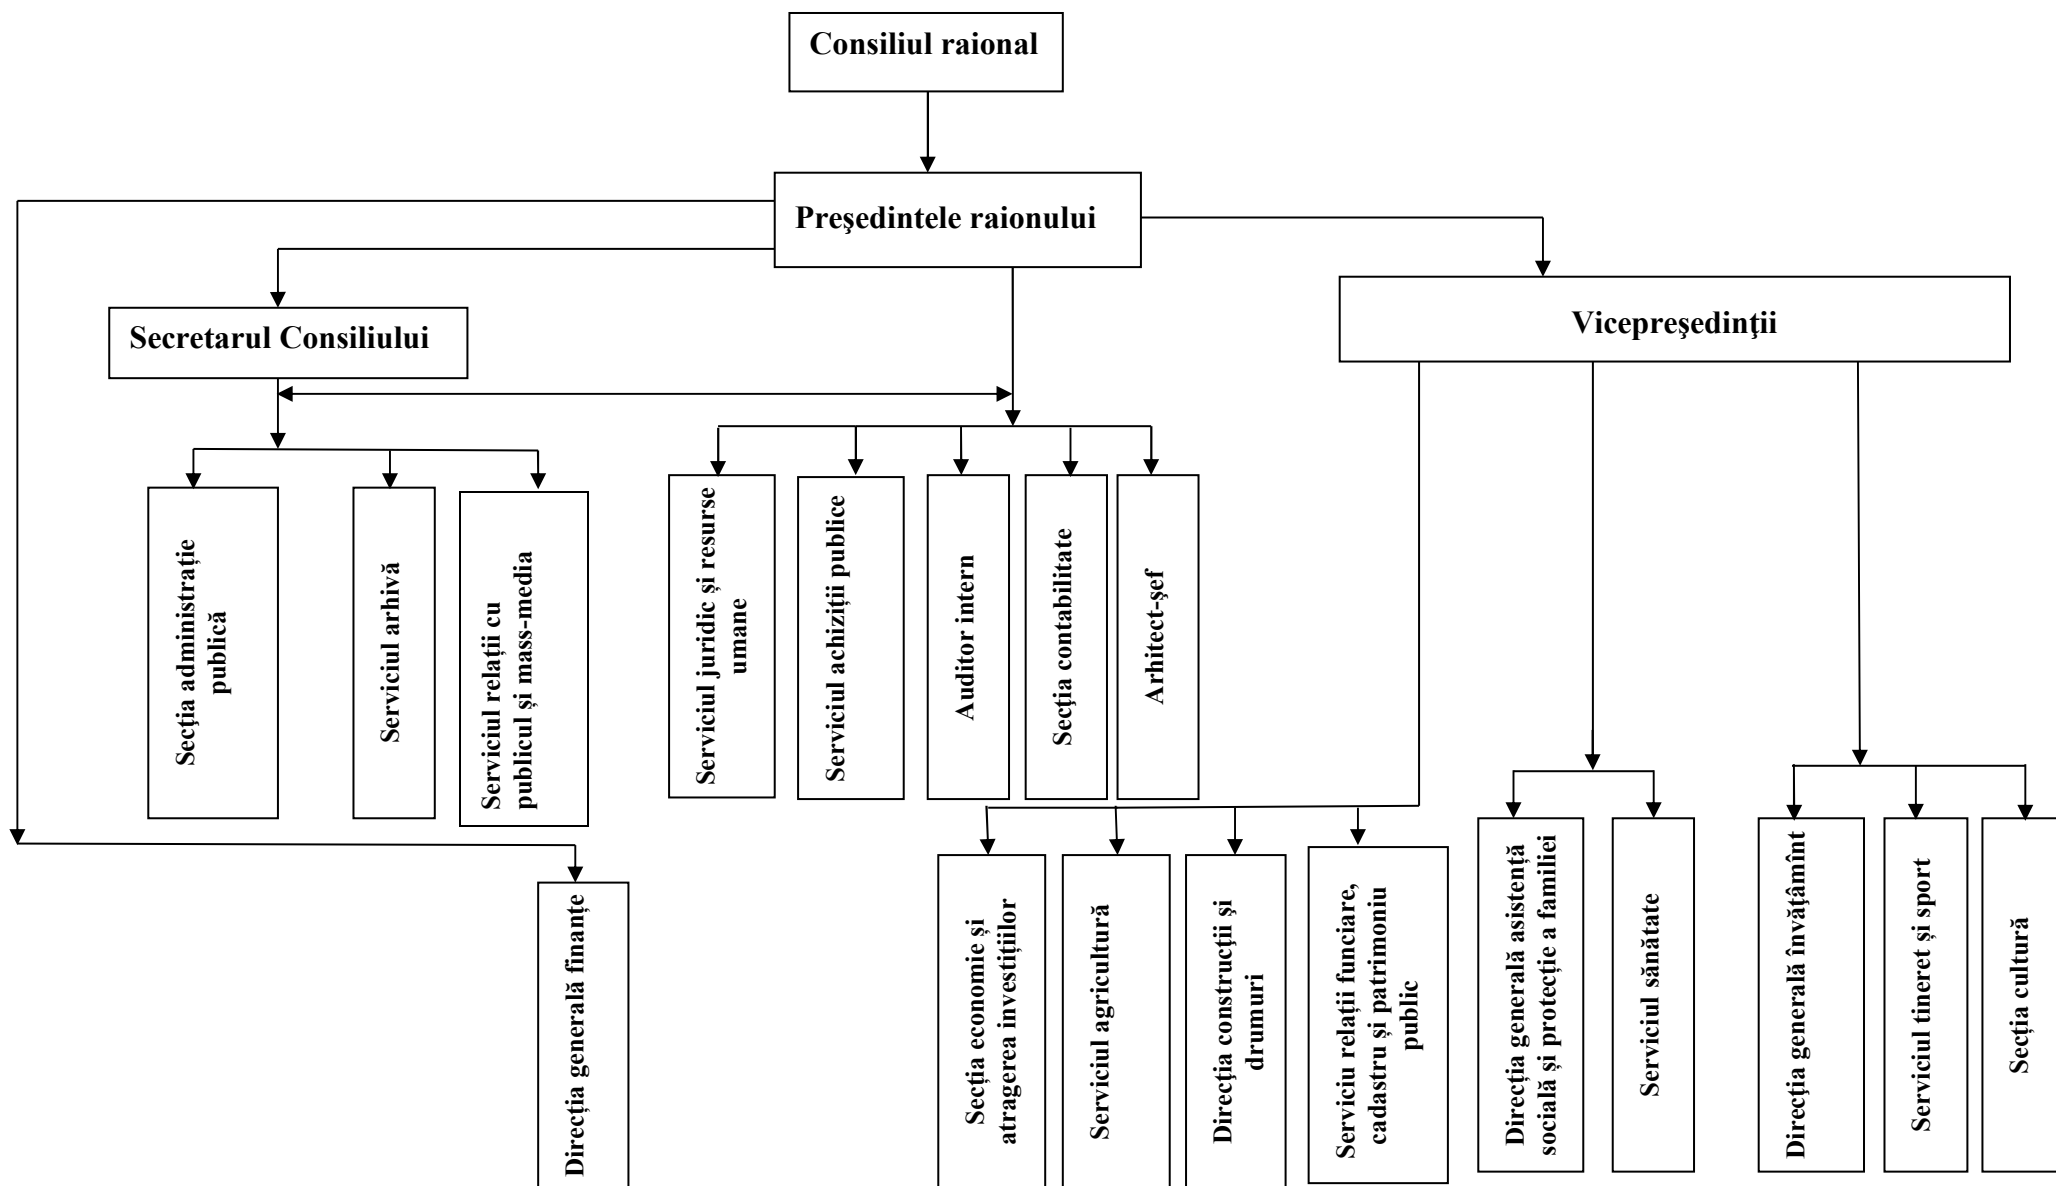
Consiliul raional

Preşedintele raionului

Secretarul Consiliului

Vicepreşedinţii

Secția administrație publică

Serviciul arhivă

Serviciul relații cu publicul și mass-media

Serviciul juridic și resurse umane

Serviciul achiziţii publice

Auditor intern

Secţia contabilitate

Arhitect-şef

Direcția generală finanțe

Secția economie și atragerea investițiilor

Serviciul agricultură

Direcția construcții și drumuri

Serviciu relaţii funciare, cadastru și patrimoniu public

Direcția generală asistență socială și protecție a familiei

Serviciul sănătate

Direcţia generală învăţământ

Serviciul tineret și sport

Secția cultură